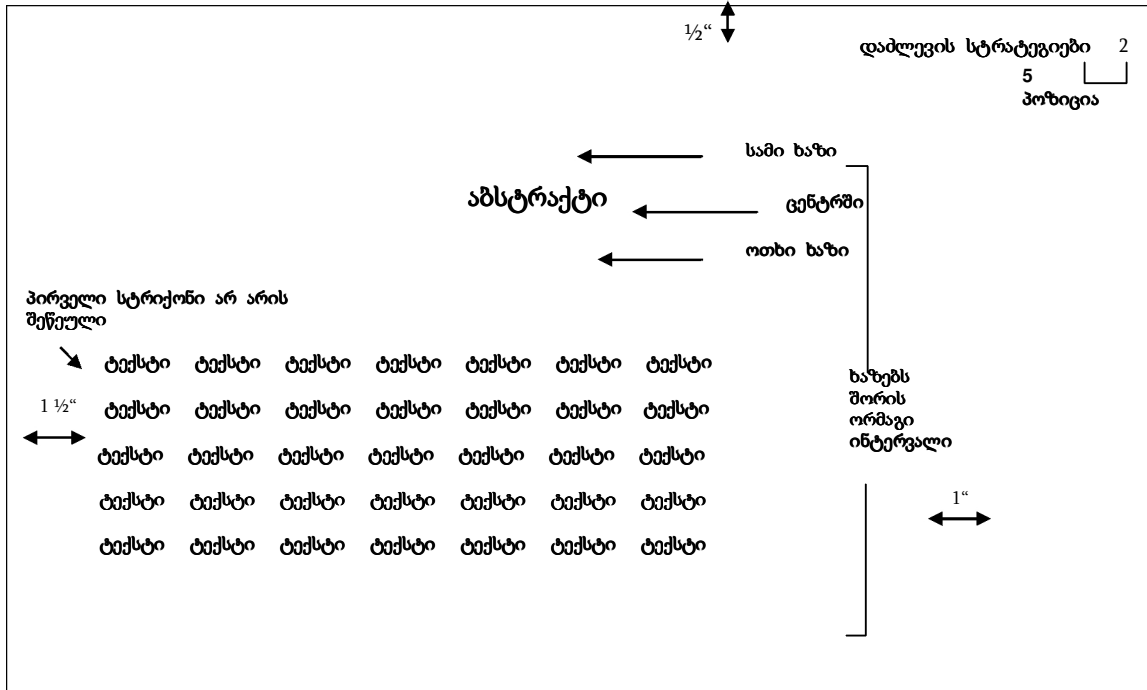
½"

დაძლევის სტრატეგიები 2
5
პოზიცია

სამი ხაზი

აბსტრაქტი

ცენტრში

ოთხი ხაზი

პირველი სტრიქონი არ არის შეწეული

ტექსტი ტექსტი ტექსტი ტექსტი ტექსტი ტექსტი ტექსტი
1 ½" ტექსტი ტექსტი ტექსტი ტექსტი ტექსტი ტექსტი ტექსტი
ტექსტი ტექსტი ტექსტი ტექსტი ტექსტი ტექსტი ტექსტი
ტექსტი ტექსტი ტექსტი ტექსტი ტექსტი ტექსტი ტექსტი
ტექსტი ტექსტი ტექსტი ტექსტი ტექსტი ტექსტი ტექსტი

ხაზებს შორის ორმაგი ინტერვალი

1"